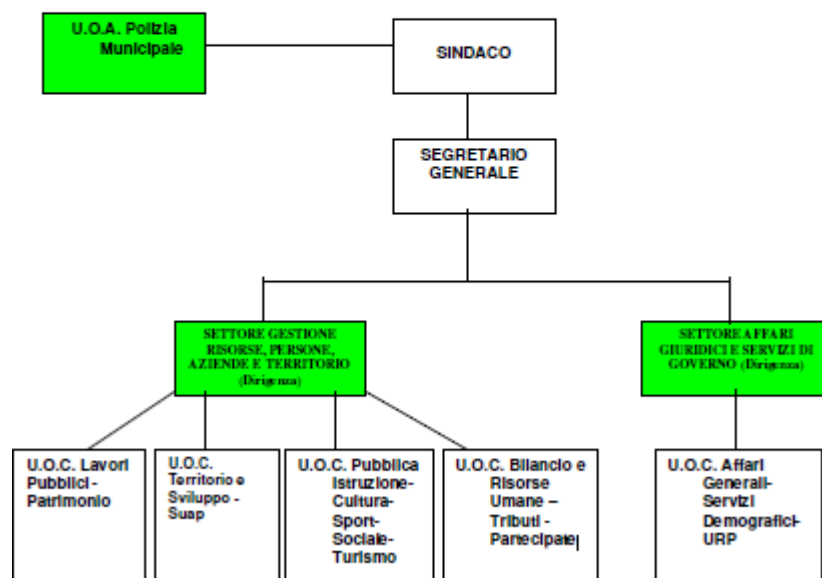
U.O.A. Polizia Municipale

SINDACO

SEGRETARIO GENERALE

SETTORE GESTIONE RISORSE, PERSONE, AZIENDE E TERRITORIO (Dirigenza)

SETTORE AFFARI GIURIDICI E SERVIZI DI GOVERNO (Dirigenza)

U.O.C. Lavori Pubblici - Patrimonio

U.O.C. Territorio e Sviluppo - Suap

U.O.C. Pubblica Istruzione-Cultura-Sport-Sociale-Turismo

U.O.C. Bilancio e Risorse Umane – Tributi - Partecipate

U.O.C. Affari Generali-Servizi Demografici-URP